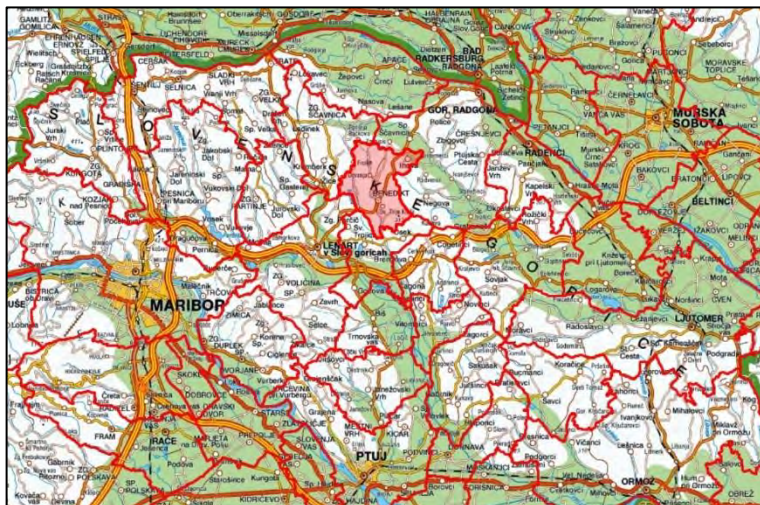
GAMLITZ
STRASS
Oberradkersburg
HALBENRAIN
ČANKOVA
Ženkovci
EHRENHAUSEN
ERNOVŽ
SPIELFELD
ŠENTILJ
CERŠAK
SELNICA
APAČE
BAD RADKERSBURG
GORNJA RADGONA
RADENCI
MURSKA SOBOTA
BELTINCI
SLOVENSKE GORICE
BENEDIKT
LENART v Slov. goricah
MARIBOR
VOLIČINA
ZG. DUPLEK
DUPLEK
VOJNIK
ZG. KUNGOTA
KUNGOTA
PESNICA
Pernica
Zg. Velka
Sp. Velka
Ljutomer
LJUTOMER
Križevci
Veržej
Rače
RAČE
FRAM
MIKLAVŽ
STARŠE
HAJDINA
PTUJ
MARKOVCI
KIDRIČEVO
SP. POLSKAVA
Sp. Polskava
ORMOŽ
Vitomarci
Trnovska vas
Cerkvenjak
Sv. Jurij
Sv. Trojica
Ruše
Lobnica
Bistrica
Kozjak
Radizel
Ivanjkovci
Bakovci
Tišina
Mota
Cven
Razkrižje
Podgrad
Savci
Sakušak
Miholjevci
Lešnica
Zavrh
Voličina
Selce
Kamnica
Hrastje Mota
Hotiza
Ljutomer
Miklavž